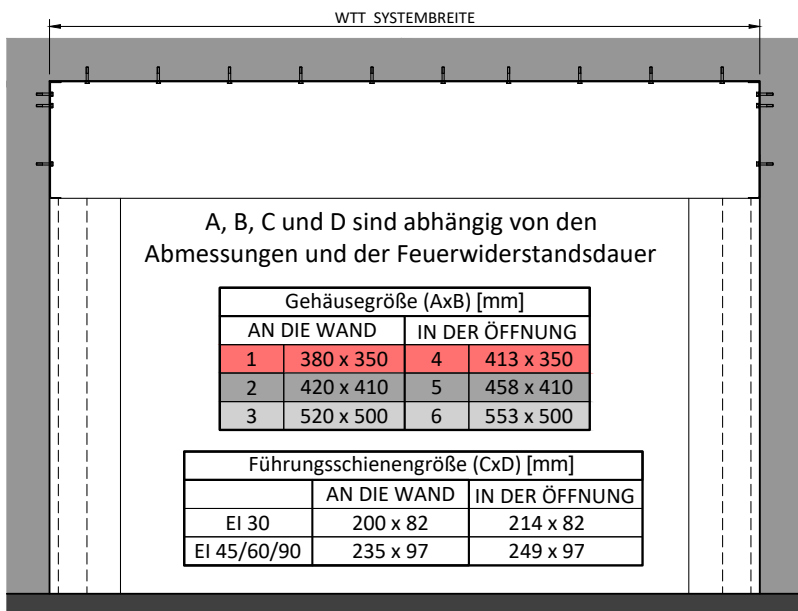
WTT SYSTEMBREITE

A, B, C und D sind abhängig von den Abmessungen und der Feuerwiderstandsdauer

| Gehäusegröße (AxB) [mm] | | | |
|---|---|---|---|
| AN DIE WAND | | IN DER ÖFFNUNG | |
| 1 | 380 x 350 | 4 | 413 x 350 |
| 2 | 420 x 410 | 5 | 458 x 410 |
| 3 | 520 x 500 | 6 | 553 x 500 |

| Führungsschienengröße (CxD) [mm] | | |
|---|---|---|
| | AN DIE WAND | IN DER ÖFFNUNG |
| EI 30 | 200 x 82 | 214 x 82 |
| EI 45/60/90 | 235 x 97 | 249 x 97 |